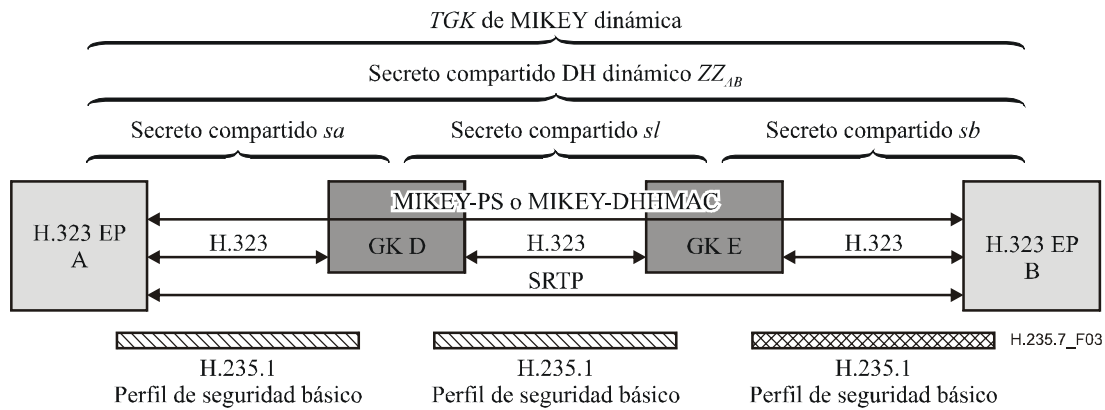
TGK de MIKEY dinámica

Secreto compartido DH dinámico $ZZ_{AB}$

Secreto compartido sa

Secreto compartido sl

Secreto compartido sb

H.323 EP A

MIKEY-PS o MIKEY-DHHMAC

H.323

GK D

H.323

GK E

H.323

H.323 EP B

SRTP

H.235.7_F03

H.235.1
Perfil de seguridad básico

H.235.1
Perfil de seguridad básico

H.235.1
Perfil de seguridad básico